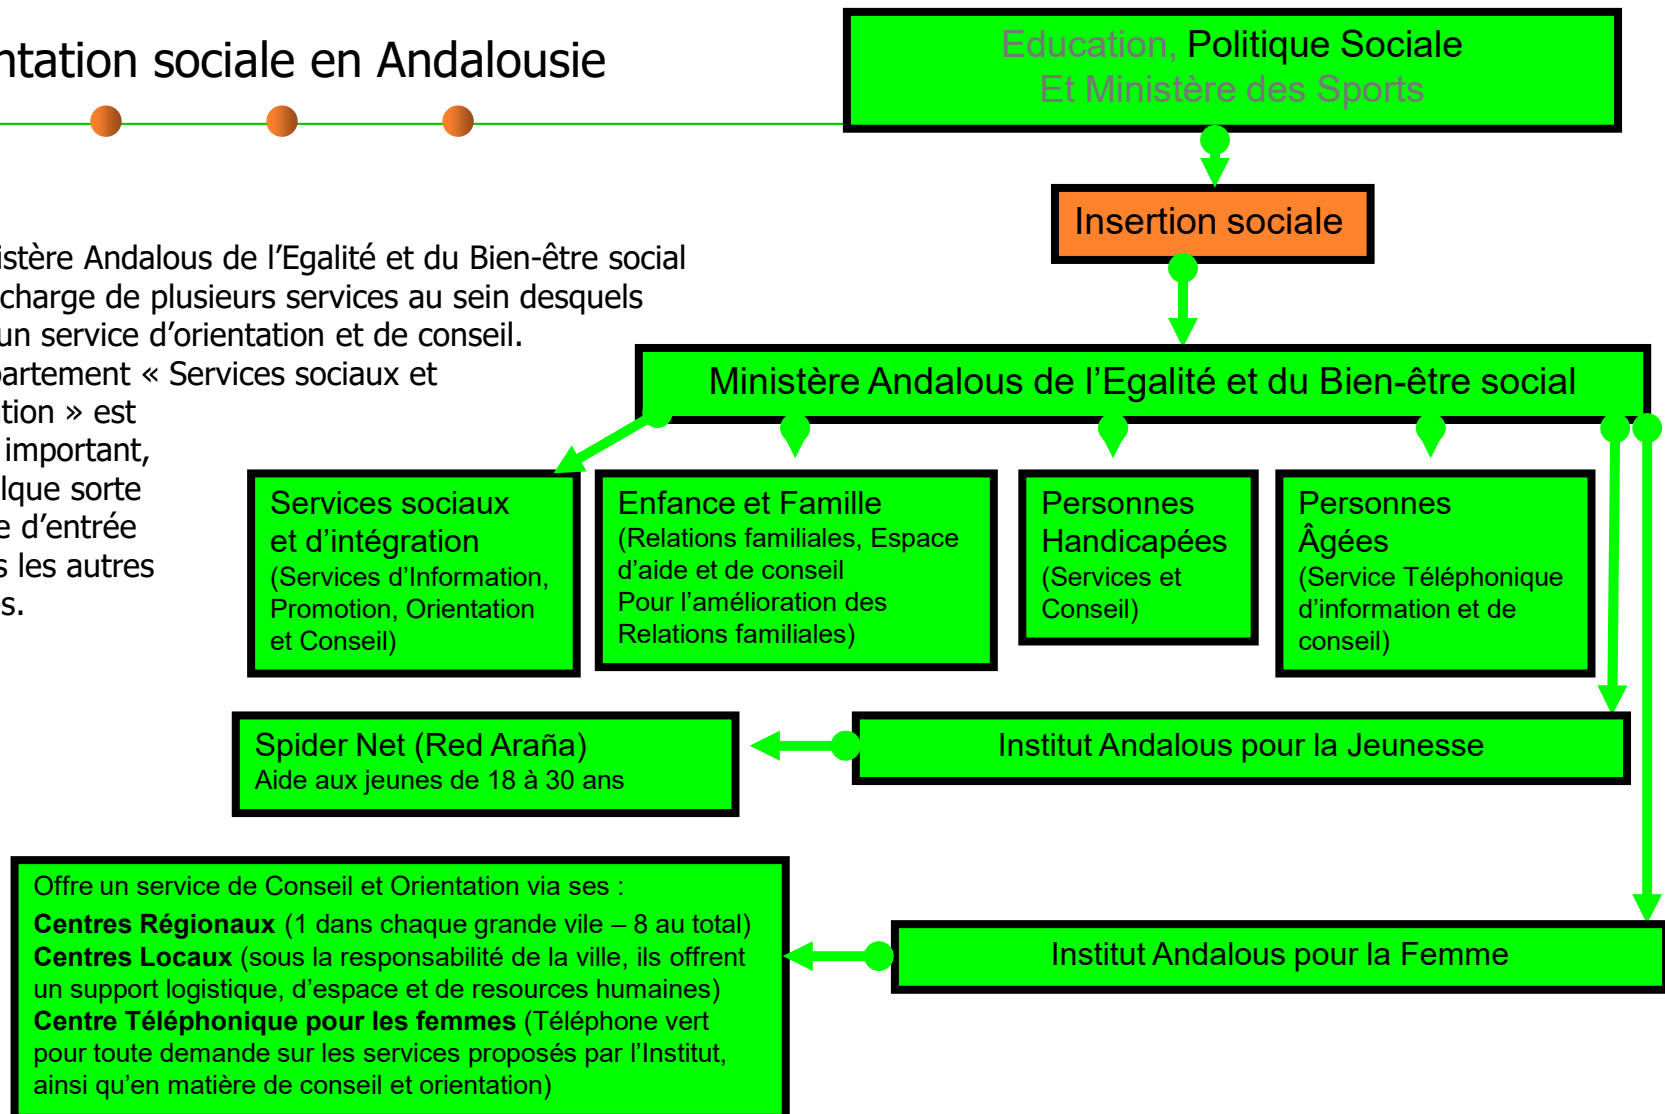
ntation sociale en Andalousie

istère Andalous de l'Egalité et du Bien-être social charge de plusieurs services au sein desquels un service d'orientation et de conseil. partement « Services sociaux et tion » est important, lque sorte e d'entrée s les autres s.

Education, Politique Sociale Et Ministère des Sports

Insertion sociale

Ministère Andalous de l'Egalité et du Bien-être social

Services sociaux et d'intégration
(Services d'Information, Promotion, Orientation et Conseil)

Enfance et Famille
(Relations familiales, Espace d'aide et de conseil Pour l'amélioration des Relations familiales)

Personnes Handicapées
(Services et Conseil)

Personnes Âgées
(Service Téléphonique d'information et de conseil)

Spider Net (Red Araña)
Aide aux jeunes de 18 à 30 ans

Institut Andalous pour la Jeunesse

Offre un service de Conseil et Orientation via ses :
**Centres Régionaux** (1 dans chaque grande vile – 8 au total)
**Centres Locaux** (sous la responsabilité de la ville, ils offrent un support logistique, d'espace et de resources humaines)
**Centre Téléphonique pour les femmes** (Téléphone vert pour toute demande sur les services proposés par l'Institut, ainsi qu'en matière de conseil et orientation)

Institut Andalous pour la Femme